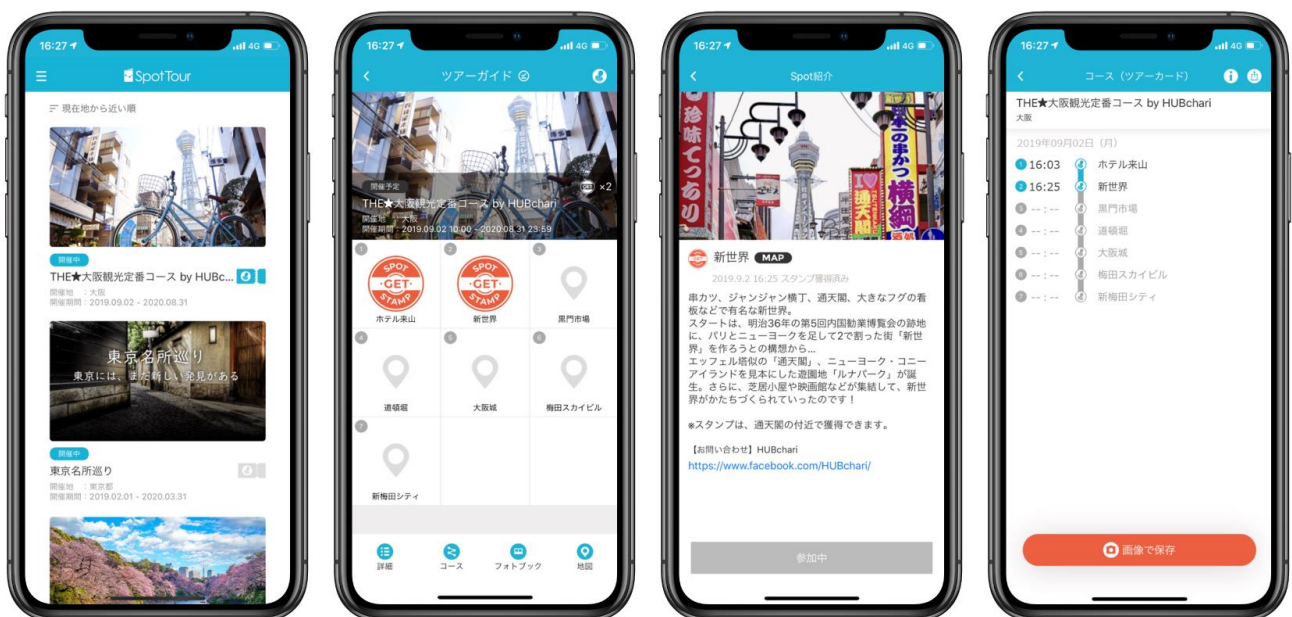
16:27 4G

SpotTour

現在地から近い順

開催中
THE★大阪観光定番コース by HUBc
開催地 : 大阪
開催期間 : 2019.09.02 - 2020.08.31

東京名所巡り
東京には、また新しい発見がある

開催中
東京名所巡り
開催地 : 東京都
開催期間 : 2019.02.01 - 2020.03.31

16:27 4G

ツアーガイド

開催予定
×2
THE★大阪観光定番コース by HUBchari
開催地 : 大阪
開催期間 : 2019.09.02 10:00 - 2020.08.31 23:59

1 SPOT GET STAMP ホテル来山
2 SPOT GET STAMP 新世界
3 黒門市場
4 道頓堀
5 大阪城
6 梅田スカイビル
7 新梅田シティ

詳細 コース フォトブック 地図

16:27 4G

Spot紹介

新世界 MAP
2019.9.2 16:25 スタンプ獲得済み

串カツ、ジャンジャン横丁、通天閣、大きなフグの看板などで有名な新世界。
スタートは、明治36年の第5回内国勧業博覧会の跡地に、パリとニューヨークを足して2で割った街「新世界」を作ろうとの構想から...
エッフェル塔似の「通天閣」、ニューヨーク・コニーアイランドを見本にした遊園地「ルナパーク」が誕生。さらに、芝居小屋や映画館などが集結して、新世界がかたちづくられていったのです！

※スタンプは、通天閣の付近で獲得できます。

【お問い合わせ】HUBchari
https://www.facebook.com/HUBchari/

参加中

16:27 4G

コース（ツアーカード）

THE★大阪観光定番コース by HUBchari
大阪

2019年09月02日（月）
1 16:03 ホテル来山
2 16:25 新世界
3 --:-- 黒門市場
4 --:-- 道頓堀
5 --:-- 大阪城
6 --:-- 梅田スカイビル
7 --:-- 新梅田シティ

画像で保存